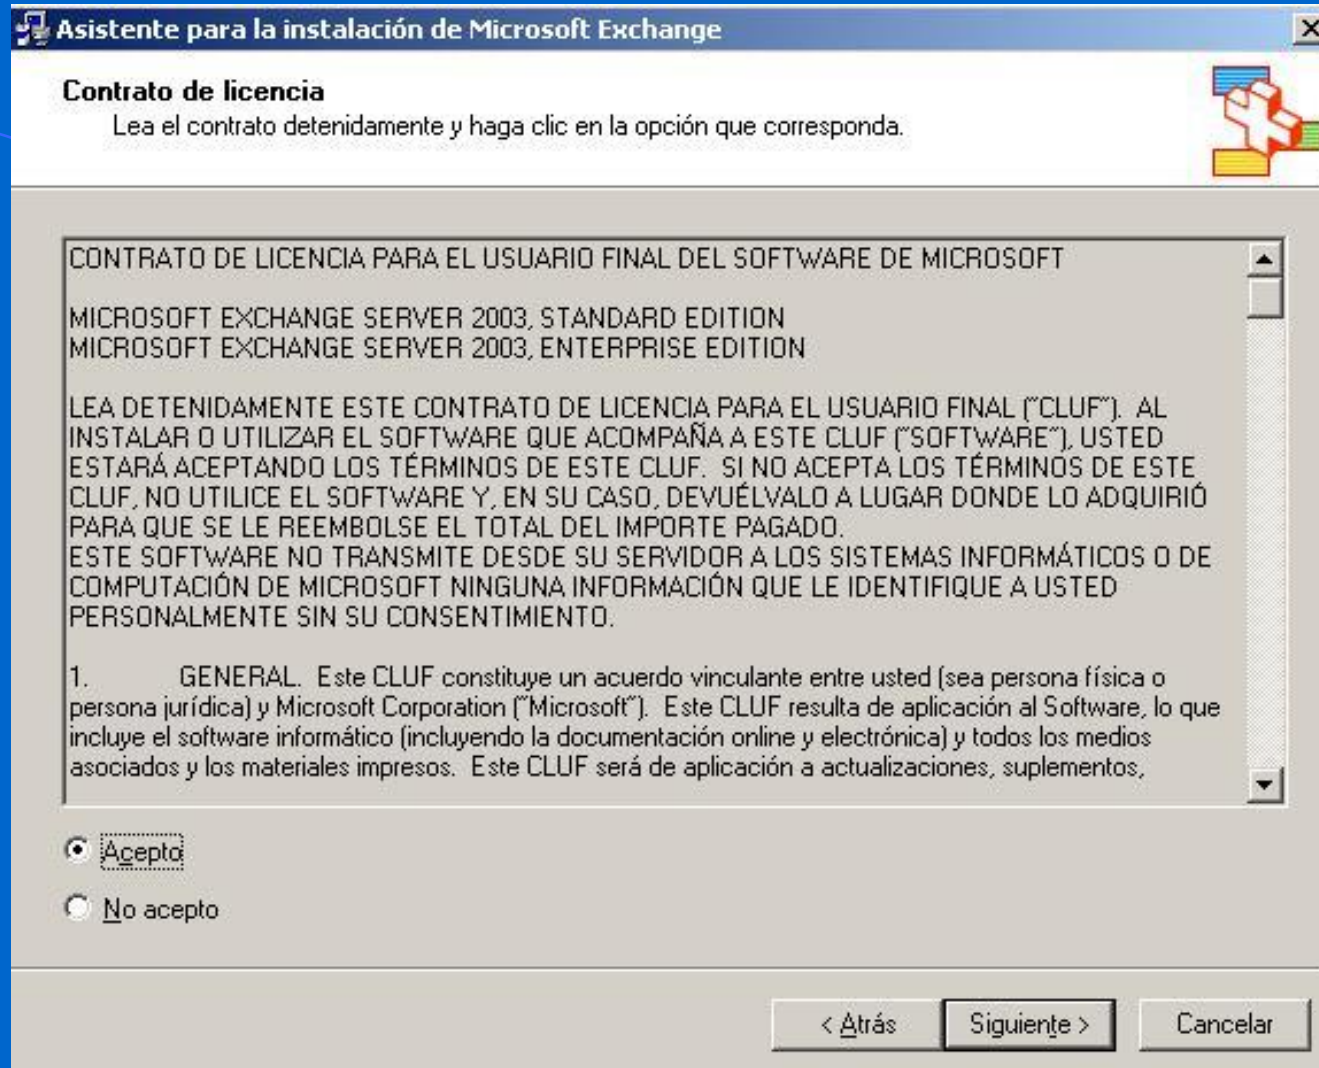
Asistente para la instalación de Microsoft Exchange

Contrato de licencia
Lea el contrato detenidamente y haga clic en la opción que corresponda.

CONTRATO DE LICENCIA PARA EL USUARIO FINAL DEL SOFTWARE DE MICROSOFT

MICROSOFT EXCHANGE SERVER 2003, STANDARD EDITION
MICROSOFT EXCHANGE SERVER 2003, ENTERPRISE EDITION

LEA DETENIDAMENTE ESTE CONTRATO DE LICENCIA PARA EL USUARIO FINAL ("CLUF"). AL INSTALAR O UTILIZAR EL SOFTWARE QUE ACOMPAÑA A ESTE CLUF ("SOFTWARE"), USTED ESTARÁ ACEPTANDO LOS TÉRMINOS DE ESTE CLUF. SI NO ACEPTA LOS TÉRMINOS DE ESTE CLUF, NO UTILICE EL SOFTWARE Y, EN SU CASO, DEVUÉLVALO A LUGAR DONDE LO ADQUIRIÓ PARA QUE SE LE REEMBOLSE EL TOTAL DEL IMPORTE PAGADO.
ESTE SOFTWARE NO TRANSMITE DESDE SU SERVIDOR A LOS SISTEMAS INFORMÁTICOS O DE COMPUTACIÓN DE MICROSOFT NINGUNA INFORMACIÓN QUE LE IDENTIFIQUE A USTED PERSONALMENTE SIN SU CONSENTIMIENTO.

1. GENERAL. Este CLUF constituye un acuerdo vinculante entre usted (sea persona física o persona jurídica) y Microsoft Corporation ("Microsoft"). Este CLUF resulta de aplicación al Software, lo que incluye el software informático (incluyendo la documentación online y electrónica) y todos los medios asociados y los materiales impresos. Este CLUF será de aplicación a actualizaciones, suplementos,

Acepto

No acepto

< Atrás Siguiente > Cancelar